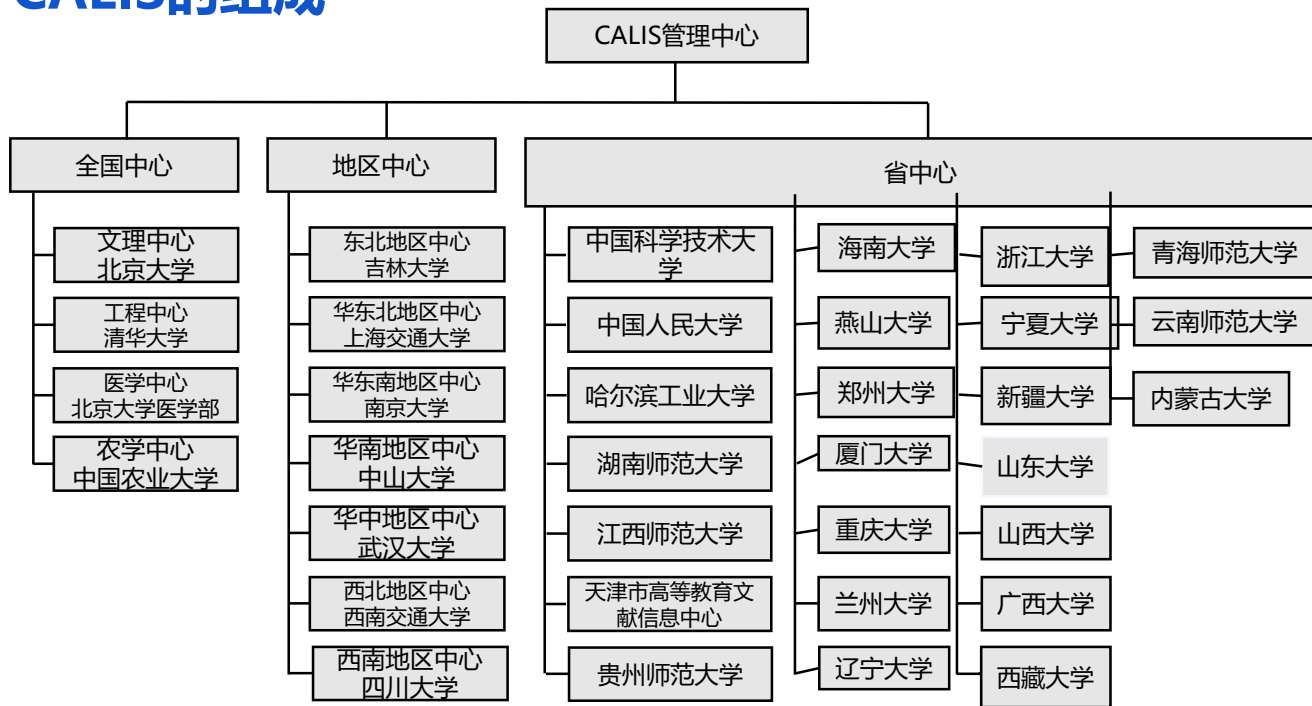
CALIS的组成

CALIS管理中心

全国中心

文理中心
北京大学

工程中心
清华大学

医学中心
北京大学医学部

农学中心
中国农业大学

地区中心

东北地区中心
吉林大学

华东北地区中心
上海交通大学

华东南地区中心
南京大学

华南地区中心
中山大学

华中地区中心
武汉大学

西北地区中心
西南交通大学

西南地区中心
四川大学

省中心

中国科学技术大学

中国人民大学

哈尔滨工业大学

湖南师范大学

江西师范大学

天津市高等教育文献信息中心

贵州师范大学

海南大学

燕山大学

郑州大学

厦门大学

重庆大学

兰州大学

辽宁大学

浙江大学

宁夏大学

新疆大学

山东大学

山西大学

广西大学

西藏大学

青海师范大学

云南师范大学

内蒙古大学